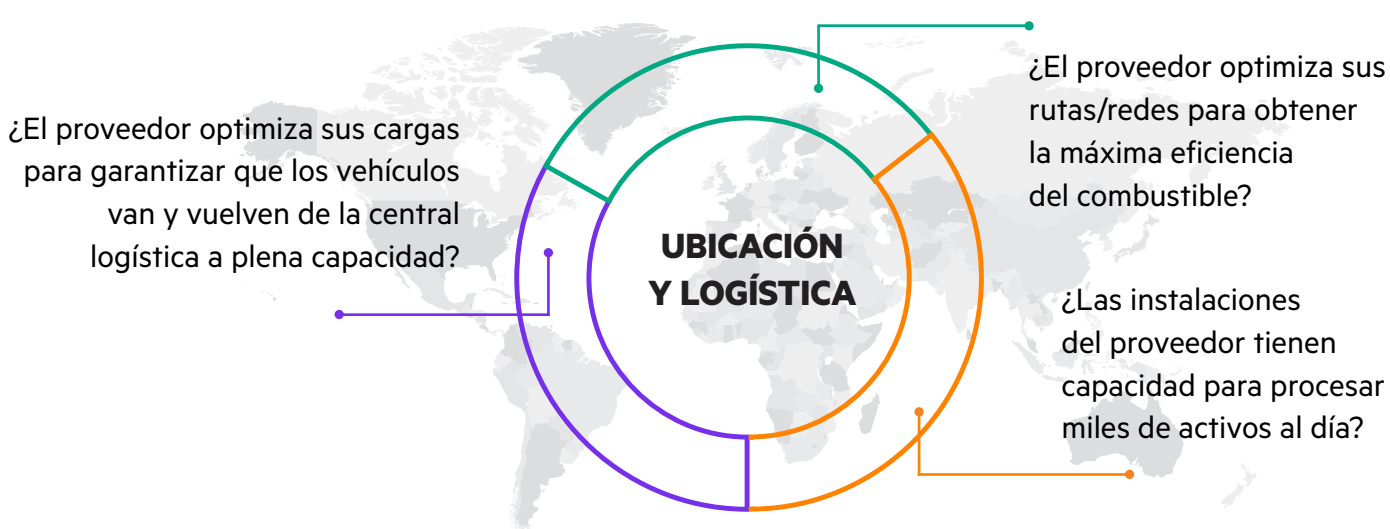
UBICACIÓN Y LOGÍSTICA

¿El proveedor optimiza sus rutas/redes para obtener la máxima eficiencia del combustible?

¿El proveedor optimiza sus cargas para garantizar que los vehículos van y vuelven de la central logística a plena capacidad?

¿Las instalaciones del proveedor tienen capacidad para procesar miles de activos al día?